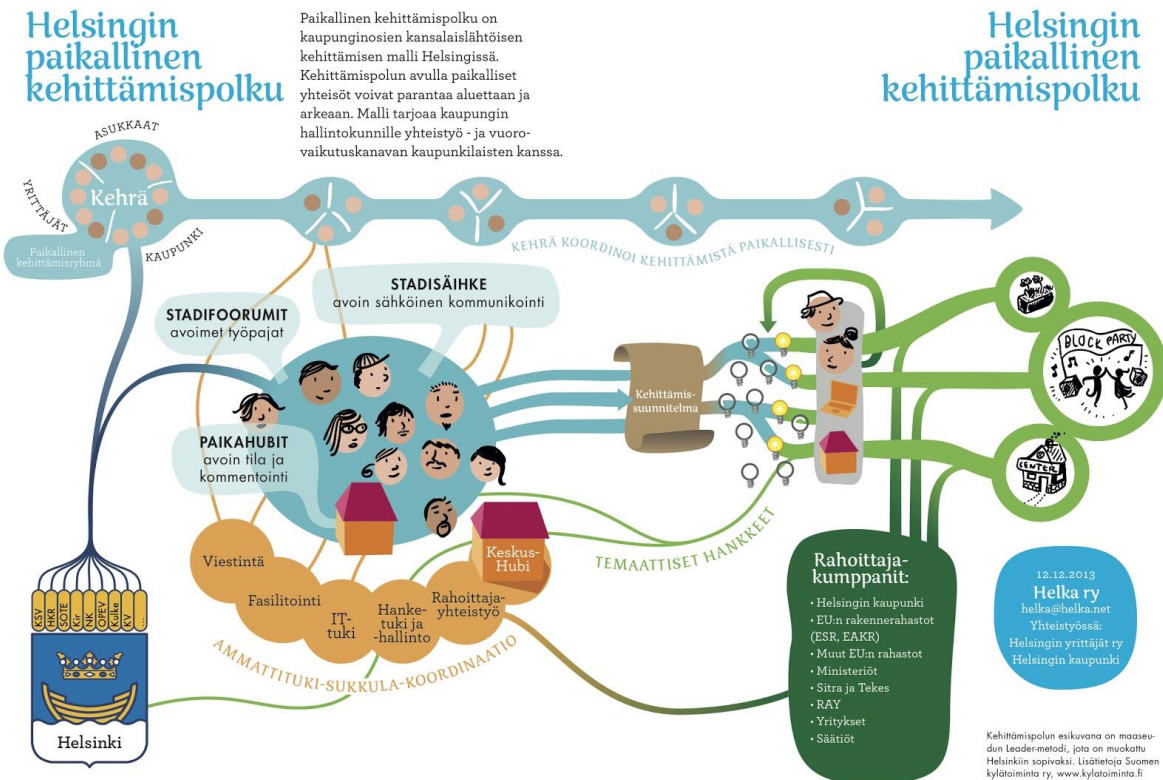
Helsingin paikallinen kehittämispolku

Paikallinen kehittämispolku on kaupunginosien kansalaislähtöisen kehittämisen malli Helsingissä. Kehittämispolun avulla paikalliset yhteisöt voivat parantaa aluettaan ja arkeaan. Malli tarjoaa kaupungin hallintokunnille yhteistyö - ja vuorovaikutuskanavan kaupunkilaisten kanssa.

Helsingin paikallinen kehittämispolku

ASUKKAAT
YRITTÄJÄT
Kehrä
KAUPUNKI
Paikallinen kehittämisryhmä

KEHRÄ KOORDINOI KEHITTÄMISTÄ PAIKALLISESTI

STADISÄIHKE
avoin sähköinen kommunikointi

STADIFOORUMIT
avoimet työpajat

PAIKAHUBIT
avoin tila ja kommentointi

Kehittämis-suunnitelma

BLOCK PARTY

CENTER

KSV HKR SOTE Kir NK OPEV Kulke KV ...

Helsinki

Viestintä
Fasilitointi
IT-tuki
Hanke-tuki ja -hallinto
Rahoittaja-yhteistyö
Keskus-Hubi

AMMATTITUKI-SUKKULA-KOORDINAATIO

TEMAATTISET HANKKEET

Rahoittaja-kumppanit:
• Helsingin kaupunki
• EU:n rakennerahastot (ESR, EAKR)
• Muut EU:n rahastot
• Ministeriöt
• Sitra ja Tekes
• RAY
• Yritykset
• Säätiöt

12.12.2013
Helka ry
helka@helka.net
Yhteistyössä:
Helsingin yrittäjät ry
Helsingin kaupunki

Kehittämispolun esikuvana on maaseudun Leader-metodi, jota on muokattu Helsinkiin sopivaksi. Lisätietoja Suomen kylätoiminta ry, www.kylatoiminta.fi